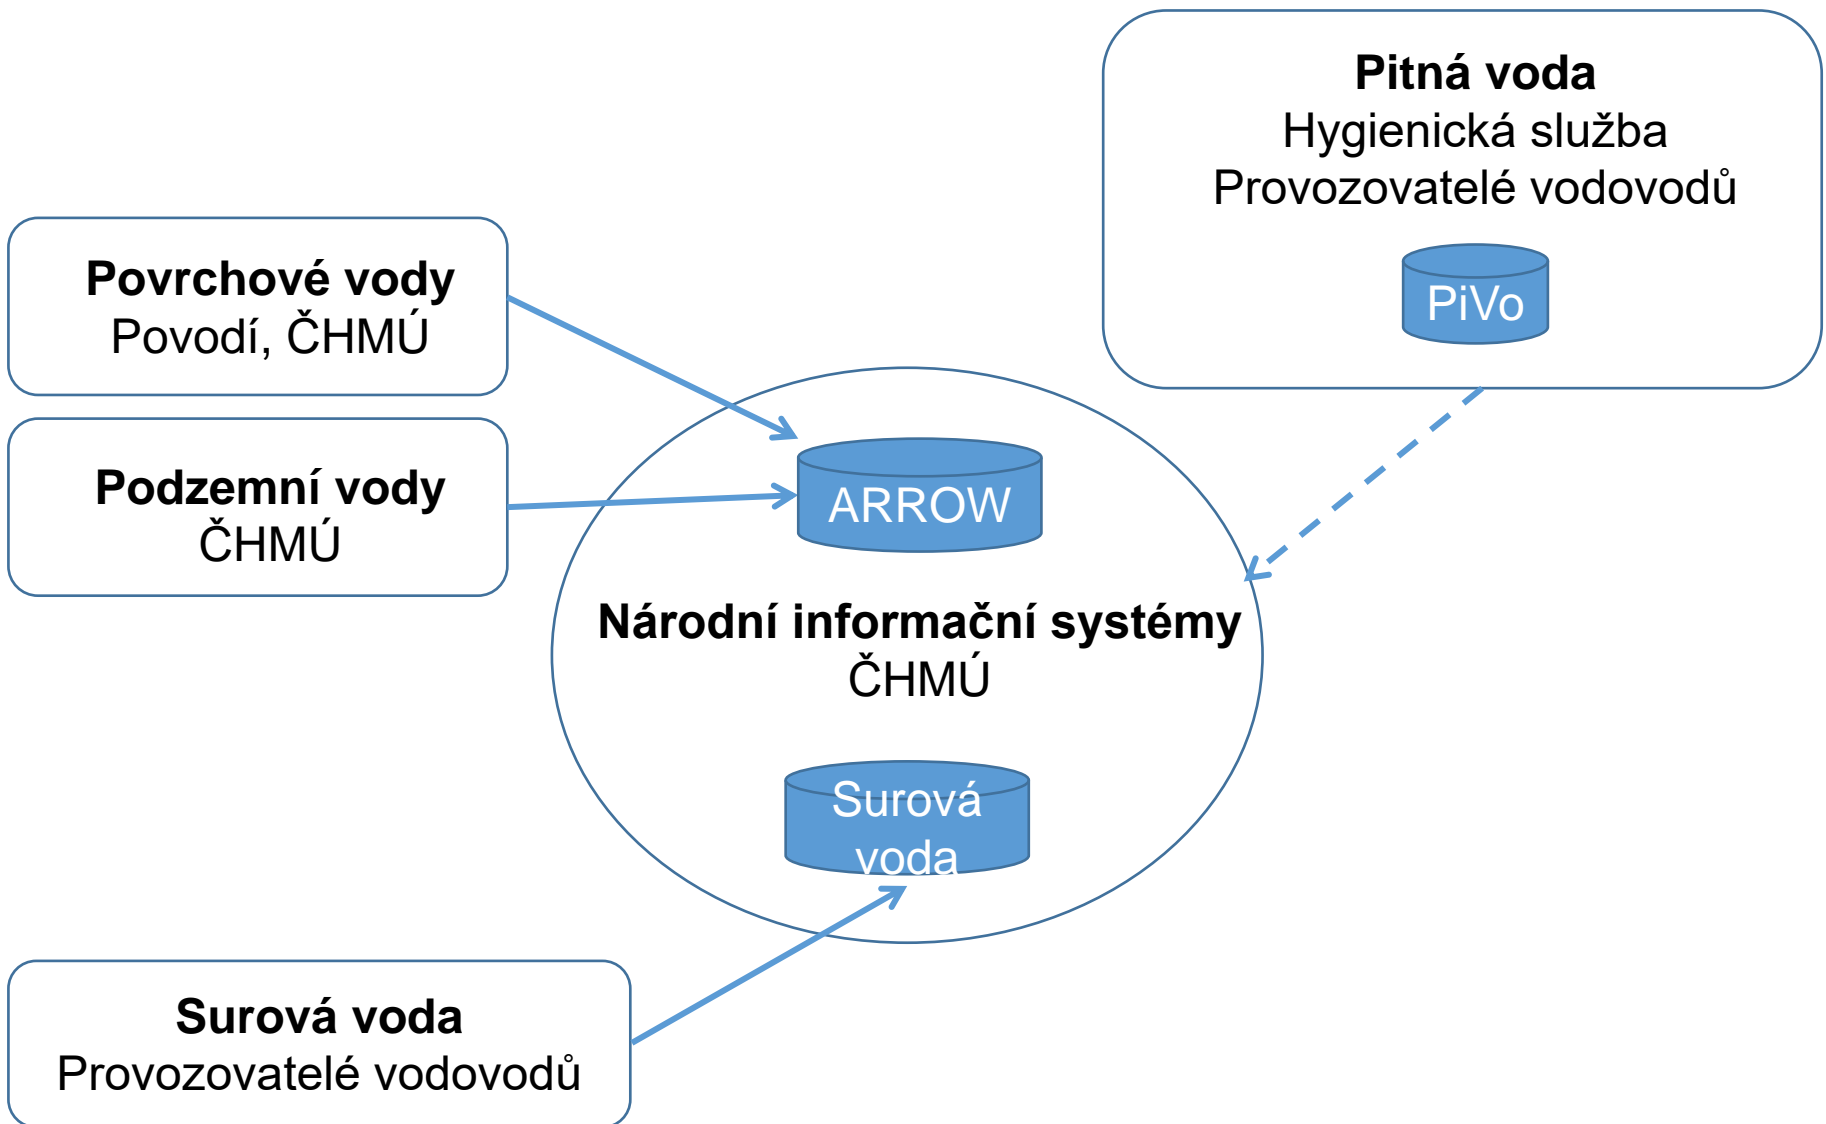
**Pitná voda**
Hygienická služba
Provozovatelé vodovodů

PiVo

**Povrchové vody**
Povodí, ČHMÚ

**Podzemní vody**
ČHMÚ

ARROW

**Národní informační systémy**
ČHMÚ

Surová voda

**Surová voda**
Provozovatelé vodovodů